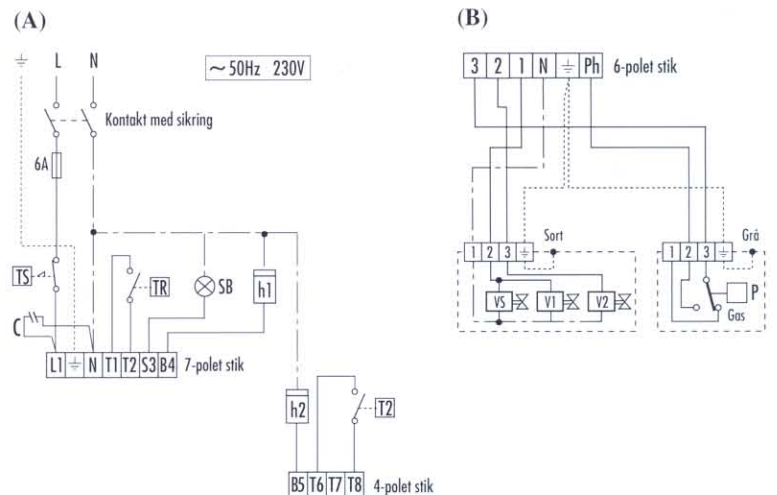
(A)

⏚ L N

~50Hz 230V

Kontakt med sikring

6A

TS

C

TR

SB

h1

L1 ⏚ N T1 T2 S3 B4 7-polet stik

h2

T2

B5 T6 T7 T8 4-polet stik

(B)

3 2 1 N ⏚ Ph 6-polet stik

1 2 3 ⏚ Sort

VS V1 V2

1 2 3 ⏚ Grå

P

Gas